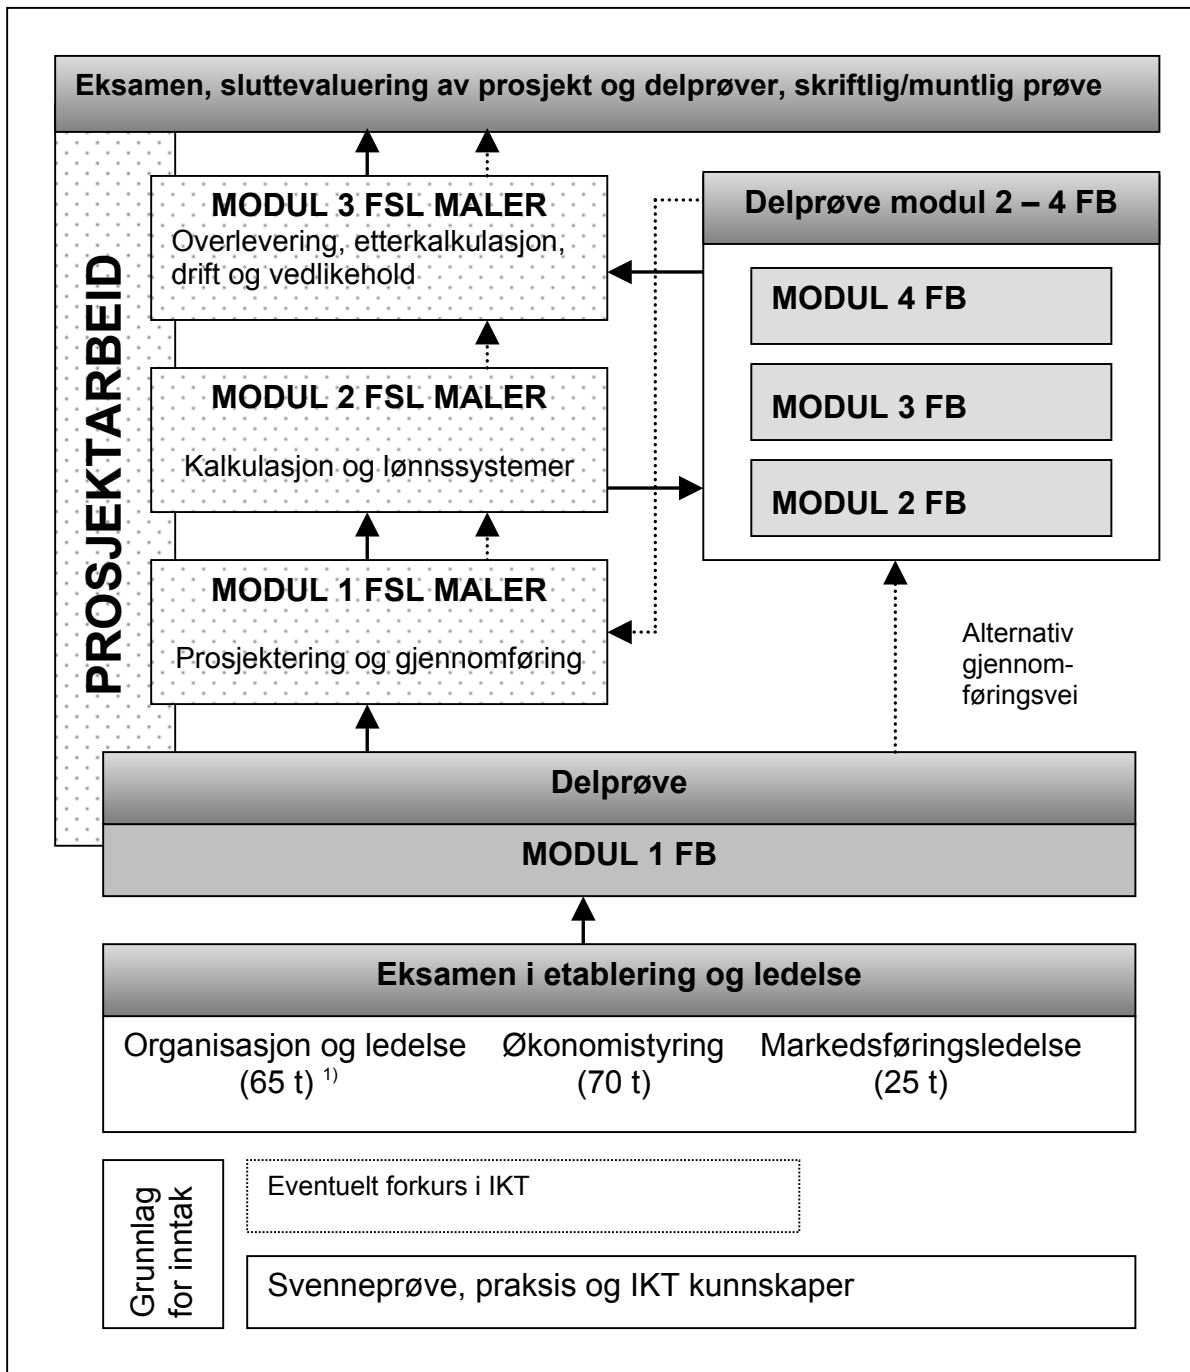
Eksamen, sluttevaluering av prosjekt og delprøver, skriftlig/muntlig prøve

PROSJEKTARBEID

MODUL 3 FSL MALER
Overlevering, etterkalkulasjon, drift og vedlikehold

Delprøve modul 2 – 4 FB

MODUL 4 FB

MODUL 3 FB

MODUL 2 FB

MODUL 2 FSL MALER
Kalkulasjon og lønnssystemer

MODUL 1 FSL MALER
Prosjektering og gjennomføring

Alternativ gjennomføringsvei

Delprøve

MODUL 1 FB

Eksamen i etablering og ledelse

Organisasjon og ledelse (65 t) $^{1)}$

Økonomistyring (70 t)

Markedsføringsledelse (25 t)

Grunnlag for inntak

Eventuelt forkurs i IKT

Svenneprøve, praksis og IKT kunnskaper